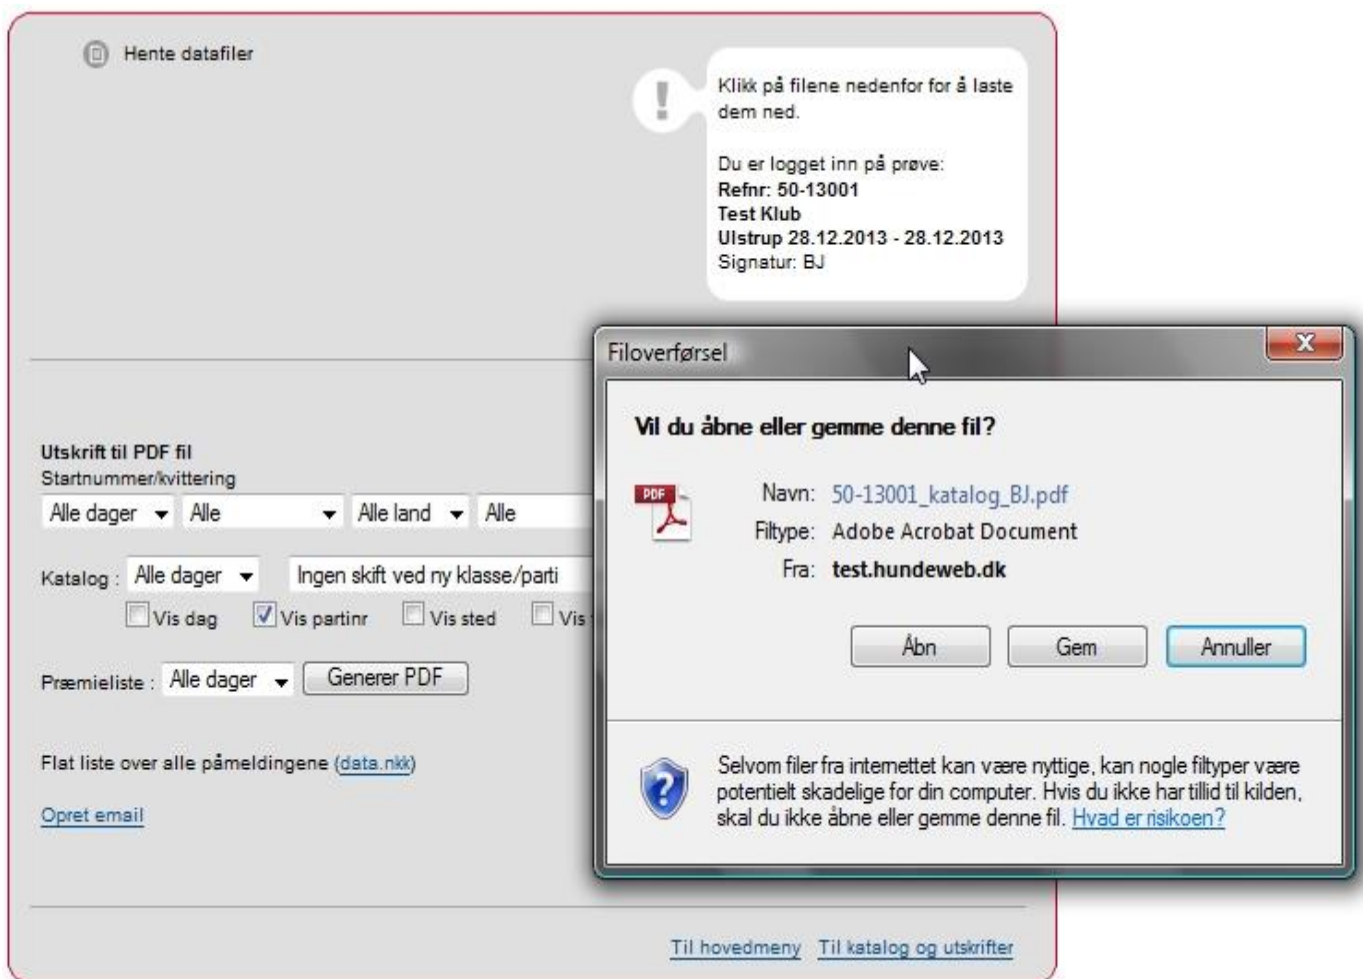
Hente datafiler

Klikk på filene nedenfor for å laste dem ned.

Du er logget inn på prøve:
**Refnr: 50-13001**
**Test Klub**
**Ulstrup 28.12.2013 - 28.12.2013**
Signatur: BJ

Utskrift til PDF fil
Startnummer/kvittering
Alle dager | Alle | Alle land | Alle

Katalog : Alle dager | Ingen skift ved ny klasse/parti
Vis dag | Vis partinr | Vis sted | Vis

Præmieliste : Alle dager | Generer PDF

Flat liste over alle påmeldingene (data.nkk)

Opret email

Til hovedmeny | Til katalog og utskrifter

Filoverførsel

Vil du åbne eller gemme denne fil?

PDF
Navn: 50-13001_katalog_BJ.pdf
Filtype: Adobe Acrobat Document
Fra: test.hundeweb.dk

Åbn | Gem | Annuller

Selvom filer fra internettet kan være nyttige, kan nogle filtyper være potentielt skadelige for din computer. Hvis du ikke har tillid til kilden, skal du ikke åbne eller gemme denne fil. Hvad er risikoen?